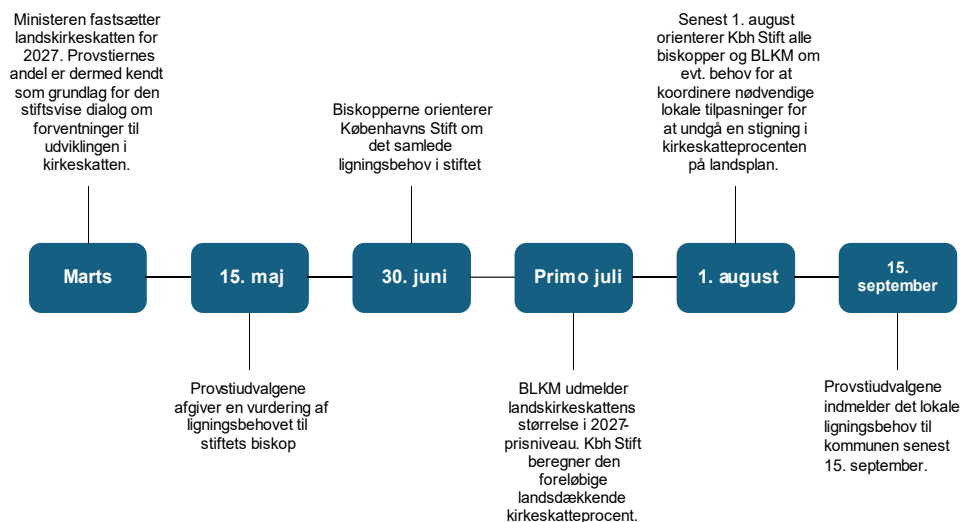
Ministeren fastsætter landskirkeskatten for 2027. Provstiernes andel er dermed kendt som grundlag for den stiftsvise dialog om forventninger til udviklingen i kirkeskatten.

Biskopperne orienterer Københavns Stift om det samlede ligningsbehov i stiftet

Senest 1. august orienterer Kbh Stift alle biskopper og BLKM om evt. behov for at koordinere nødvendige lokale tilpasninger for at undgå en stigning i kirkeskatteprocenten på landsplan.

Marts

15. maj

30. juni

Primo juli

1. august

15. september

Provstiudvalgene afgiver en vurdering af ligningsbehovet til stiftets biskop

BLKM udmelder landskirkeskattens størrelse i 2027-prisniveau. Kbh Stift beregner den foreløbige landsdækkende kirkeskatteprocent.

Provstiudvalgene indmelder det lokale ligningsbehov til kommunen senest 15. september.